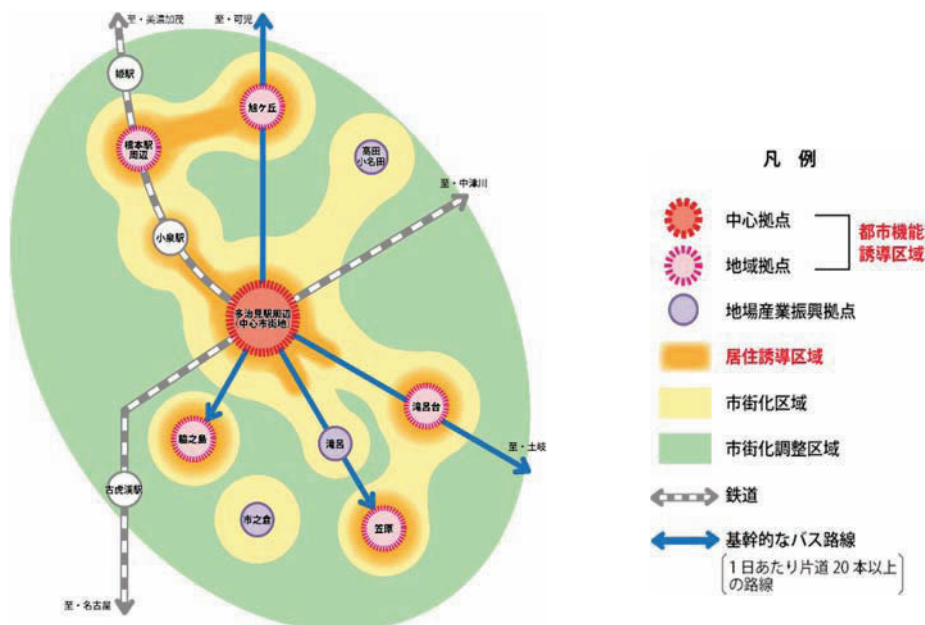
至・美濃加茂

至・可児

姫駅

姫ケ丘

根本駅周辺

高田小名田

至・中津川

小泉駅

多治見駅周辺(中心市街地)

滝呂台

至・土岐

脇之島

滝呂

古虎渓駅

市之倉

笠原

至・名古屋

凡例

中心拠点

地域拠点

都市機能誘導区域

地場産業振興拠点

居住誘導区域

市街化区域

市街化調整区域

鉄道

基幹的なバス路線

(1日あたり片道20本以上の路線)